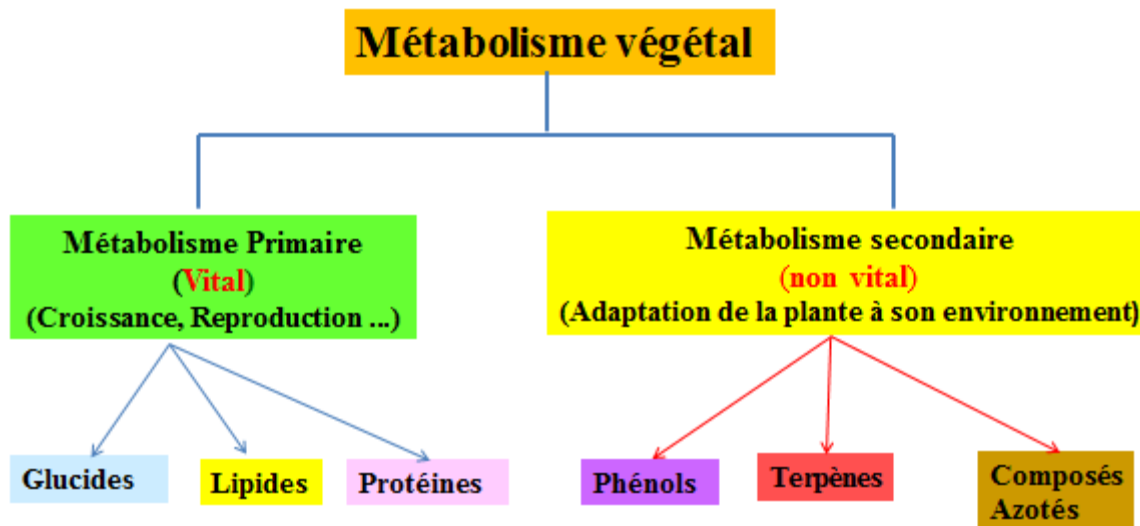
Métabolisme végétal

Métabolisme Primaire
(Vital)
(Croissance, Reproduction ...)

Métabolisme secondaire
(non vital)
(Adaptation de la plante à son environnement)

Glucides

Lipides

Protéines

Phénols

Terpènes

Composés Azotés